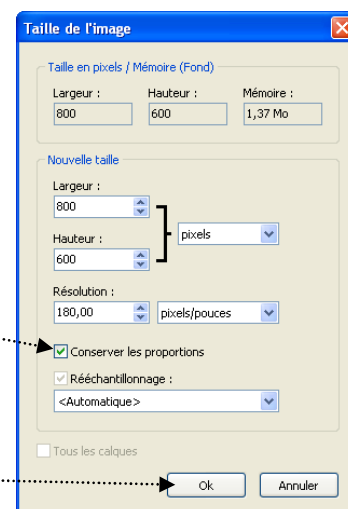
Taille de l'image

Taille en pixels / Mémoire (Fond)

Largeur :
800

Hauteur :
600

Mémoire :
1,37 Mo

Nouvelle taille

Largeur :
800

Hauteur :
600

pixels

Résolution :
180,00

pixels/pouces

Conserver les proportions

Rééchantillonnage :

<Automatique>

Tous les calques

Ok

Annuler